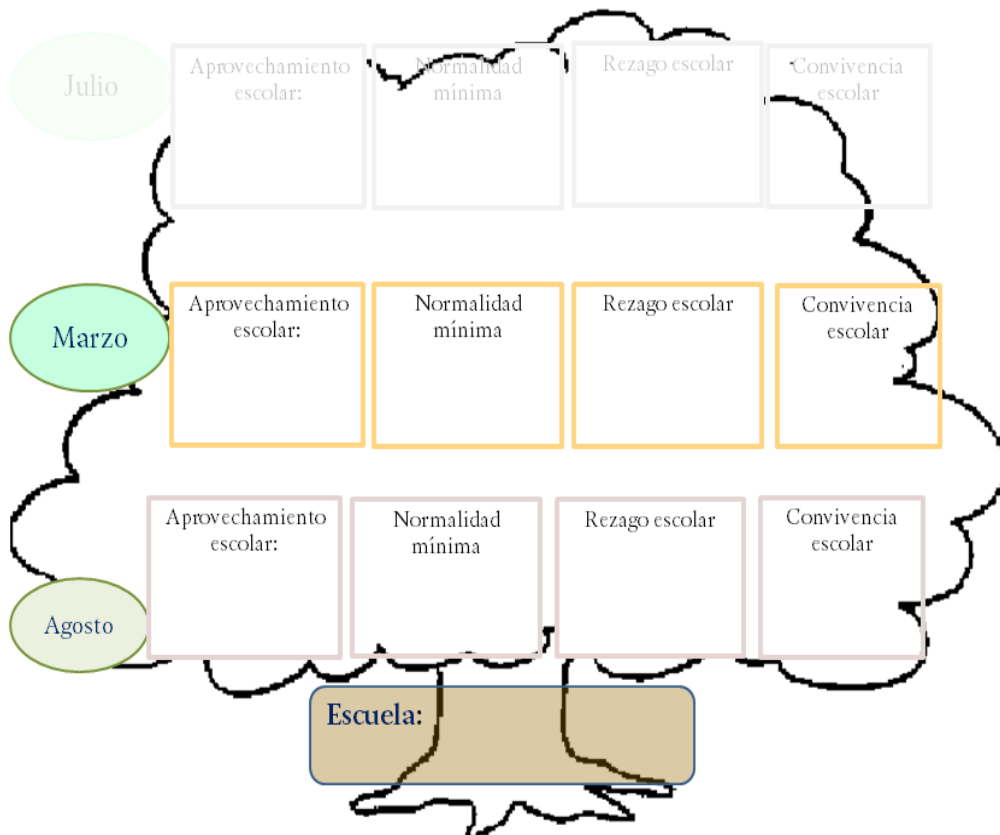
Julio

Aprovechamiento escolar:

Normalidad mínima

Rezago escolar

Convivencia escolar

Marzo

Aprovechamiento escolar:

Normalidad mínima

Rezago escolar

Convivencia escolar

Agosto

Aprovechamiento escolar:

Normalidad mínima

Rezago escolar

Convivencia escolar

Escuela: